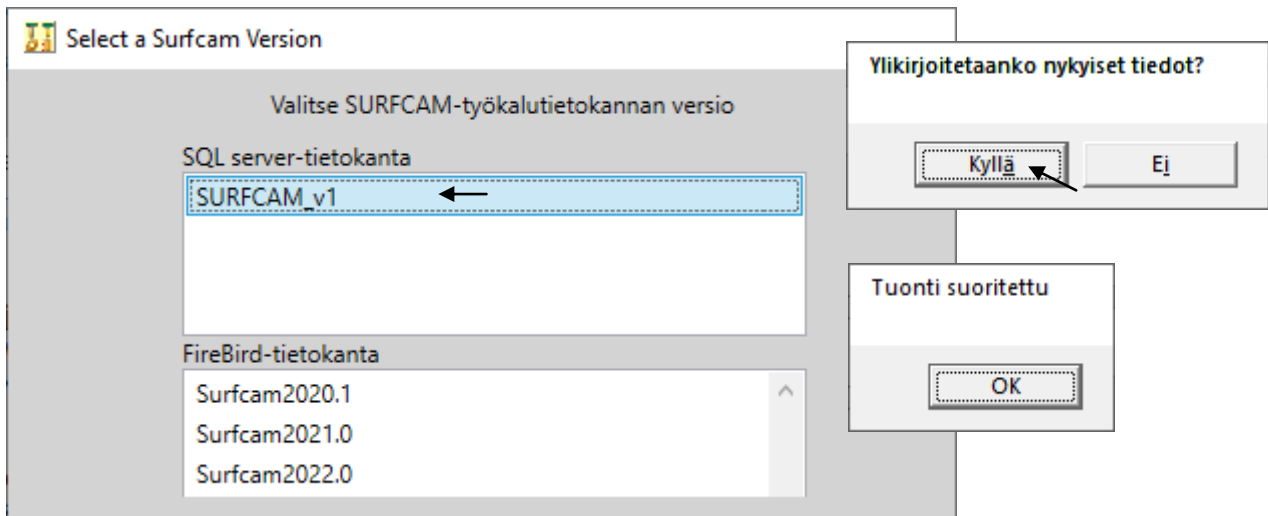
Select a Surfcam Version

Valitse SURFCAM-työkalutietokannan versio

SQL server-tietokanta

SURFCAM_v1

FireBird-tietokanta

Surfcam2020.1

Surfcam2021.0

Surfcam2022.0

Ylikirjoitetaanko nykyiset tiedot?

Kyllä

Ei

Tuonti suoritettu

OK